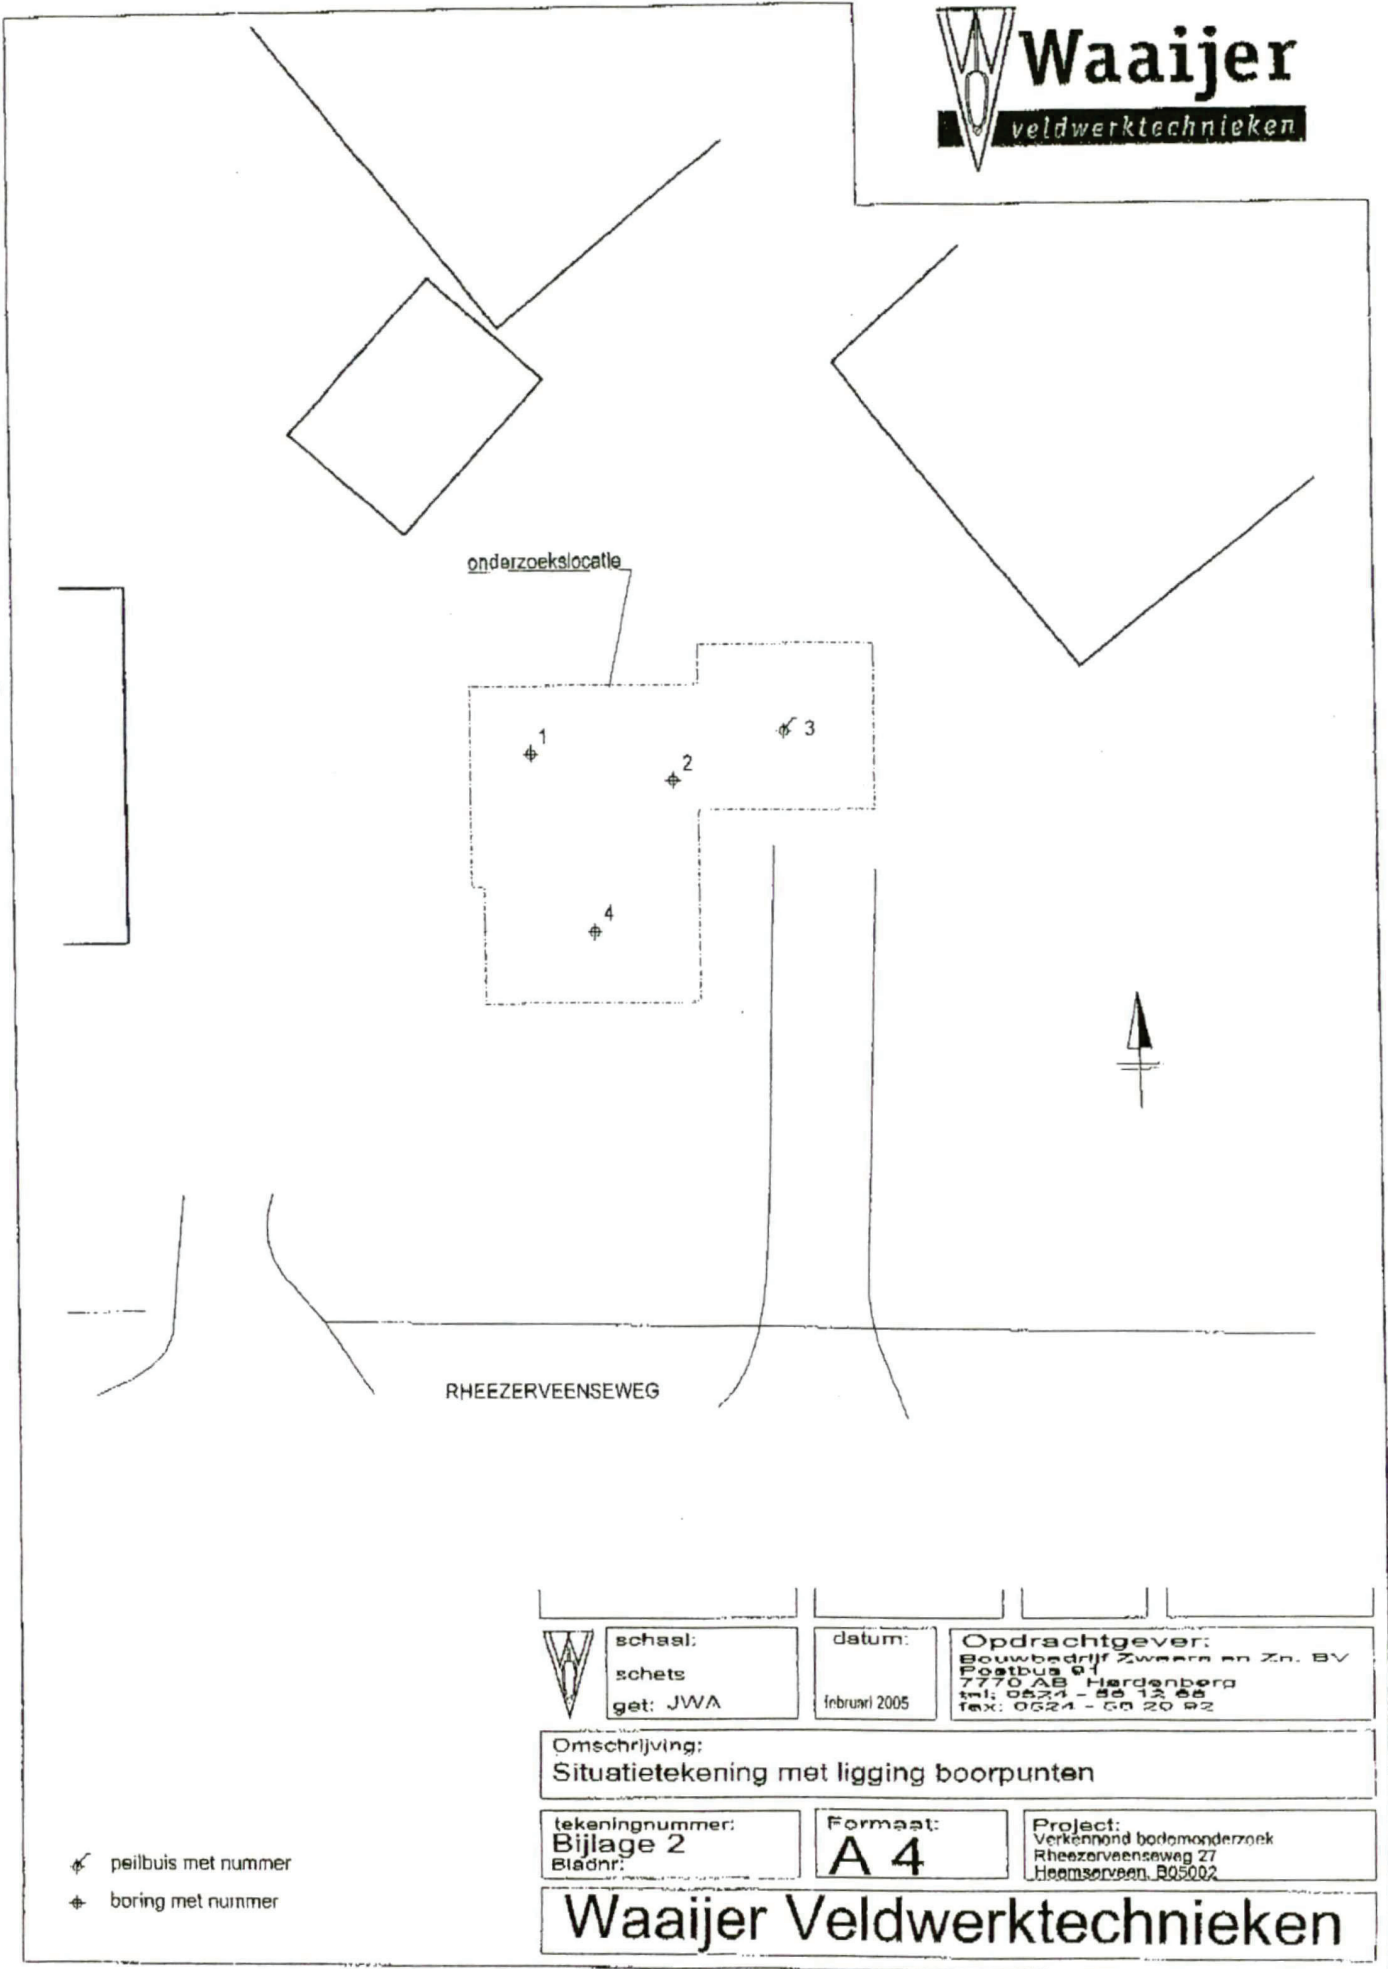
Waaijer
veldwerktechnieken

onderzoekslocatie

1
2
3
4

RHEEZERVEENSEWEG

schaal:
schets
get: JWA

datum:
februari 2005

Opdrachtgever:
Bouwbedrijf Zwaars en Zn. BV
Postbus 91
7770 AB Hardenberg
tel: 0524 - 56 12 66
fax: 0524 - 56 20 92

Omschrijving:
Situatietekening met ligging boorpunten

tekeningnummer:
Bijlage 2
Bladnr:

Formaat:
A 4

Project:
Verkennend bodemonderzoek
Rheezerveenseweg 27
Heemserveen, B05002

peilbuis met nummer
boring met nummer

Waaijer Veldwerktechnieken